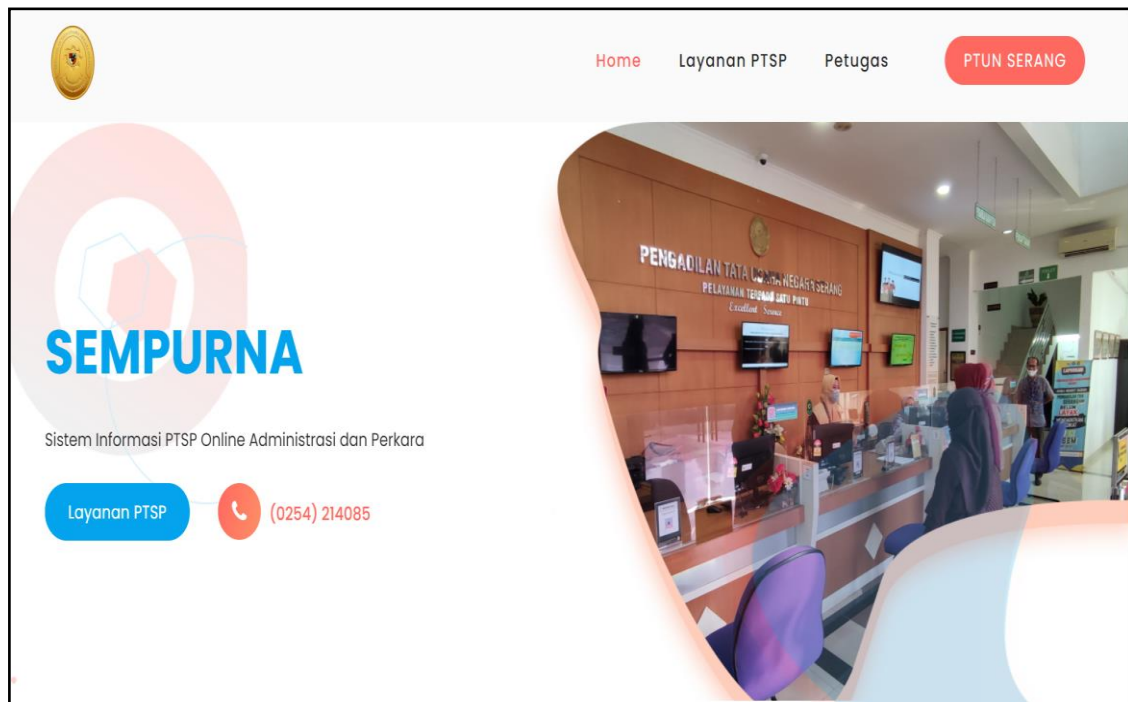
Home Layanan PTSP Petugas PTUN SERANG

SEMPURNA

Sistem Informasi PTSP Online Administrasi dan Perkara

Layanan PTSP (0254) 214085

PENGADILAN TATA USAHA NEGARA SERANG
PELAYANAN TERPADU SATU PINTU
Excellent Service